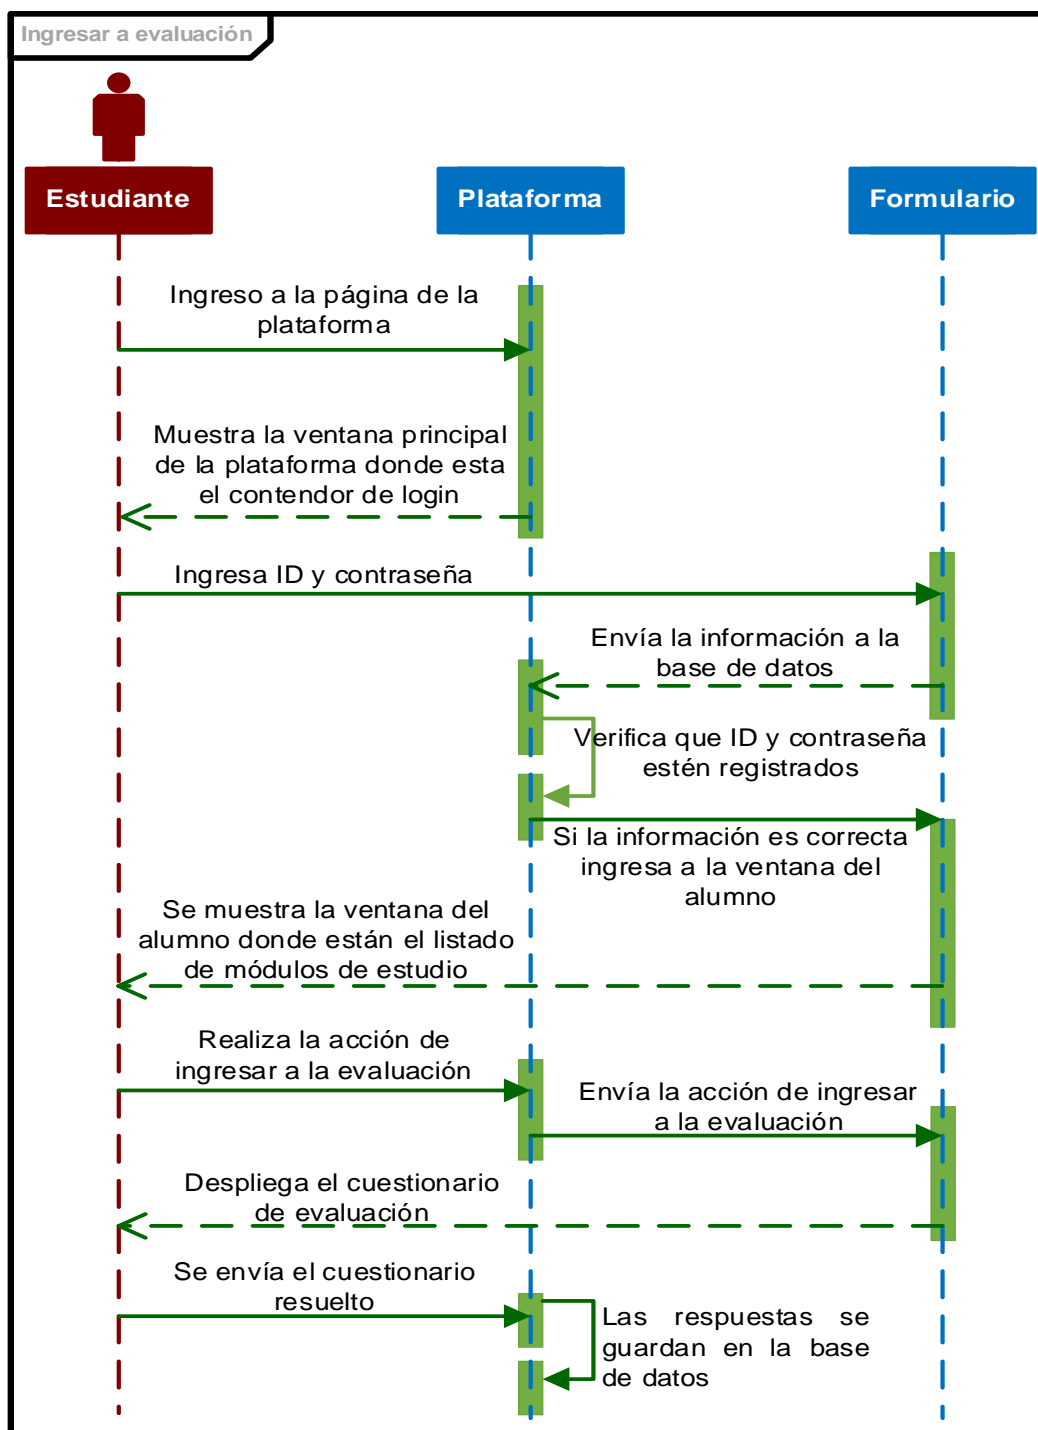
Ingresar a evaluación

Estudiante

Plataforma

Formulario

Ingreso a la página de la plataforma

Muestra la ventana principal de la plataforma donde esta el contendor de login

Ingresa ID y contraseña

Envía la información a la base de datos

Verifica que ID y contraseña estén registrados

Si la información es correcta ingresa a la ventana del alumno

Se muestra la ventana del alumno donde están el listado de módulos de estudio

Realiza la acción de ingresar a la evaluación

Envía la acción de ingresar a la evaluación

Despliega el cuestionario de evaluación

Se envía el cuestionario resuelto

Las respuestas se guardan en la base de datos